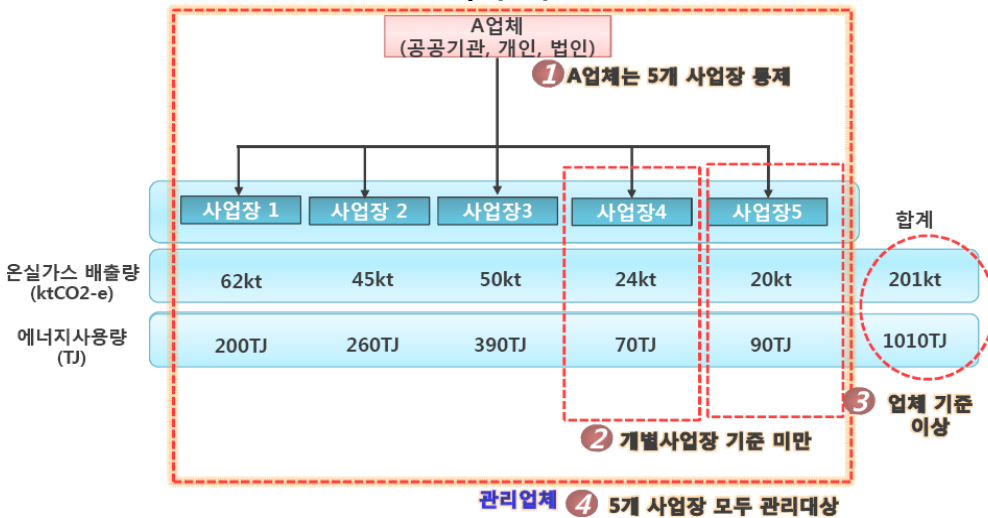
A업체
(공공기관, 개인, 법인)

1 A업체는 5개 사업장 통제

| | 사업장 1 | 사업장 2 | 사업장3 | 사업장4 | 사업장5 | 합계 |
|---|---|---|---|---|---|---|
| 온실가스 배출량 (ktCO2-e) | 62kt | 45kt | 50kt | 24kt | 20kt | 201kt |
| 에너지사용량 (TJ) | 200TJ | 260TJ | 390TJ | 70TJ | 90TJ | 1010TJ |

3 업체 기준 이상

2 개별사업장 기준 미만

관리업체 4 5개 사업장 모두 관리대상